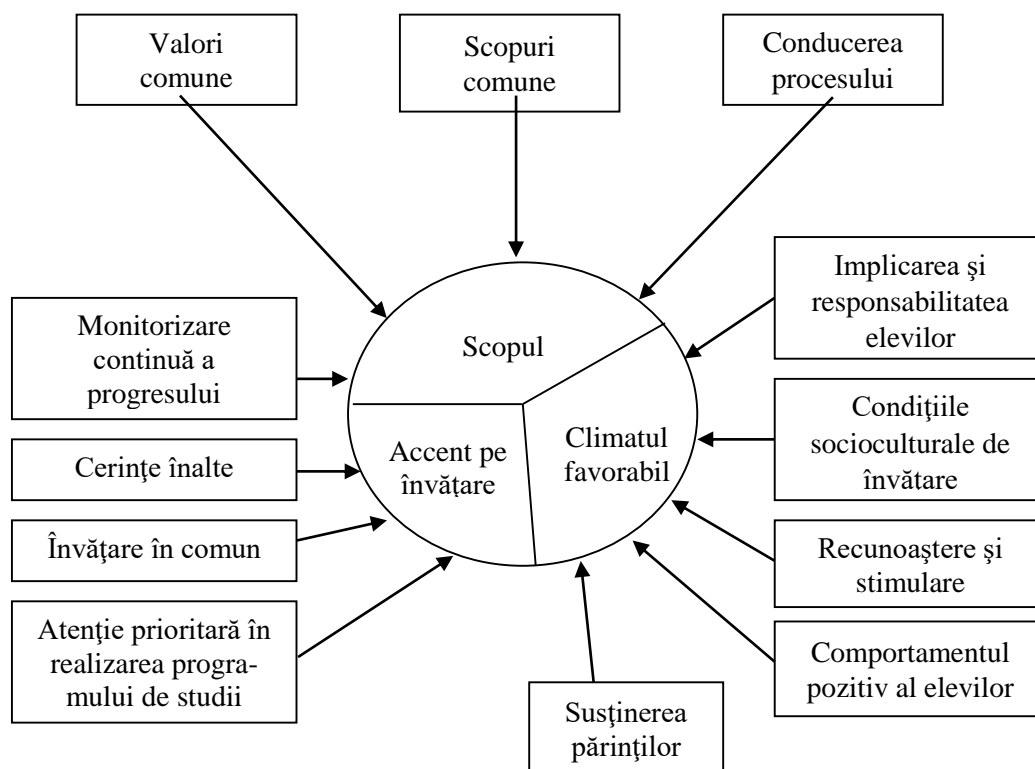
Valori comune

Scopuri comune

Conducerea procesului

Implicarea şi responsabilitatea elevilor

Monitorizare continuă a progresului

Scopul

Accent pe învăţare

Climatul favorabil

Condiţiile socioculturale de învătare

Cerinţe înalte

Învăţare în comun

Recunoaştere şi stimulare

Atenţie prioritară în realizarea programului de studii

Comportamentul pozitiv al elevilor

Susţinerea părinţilor